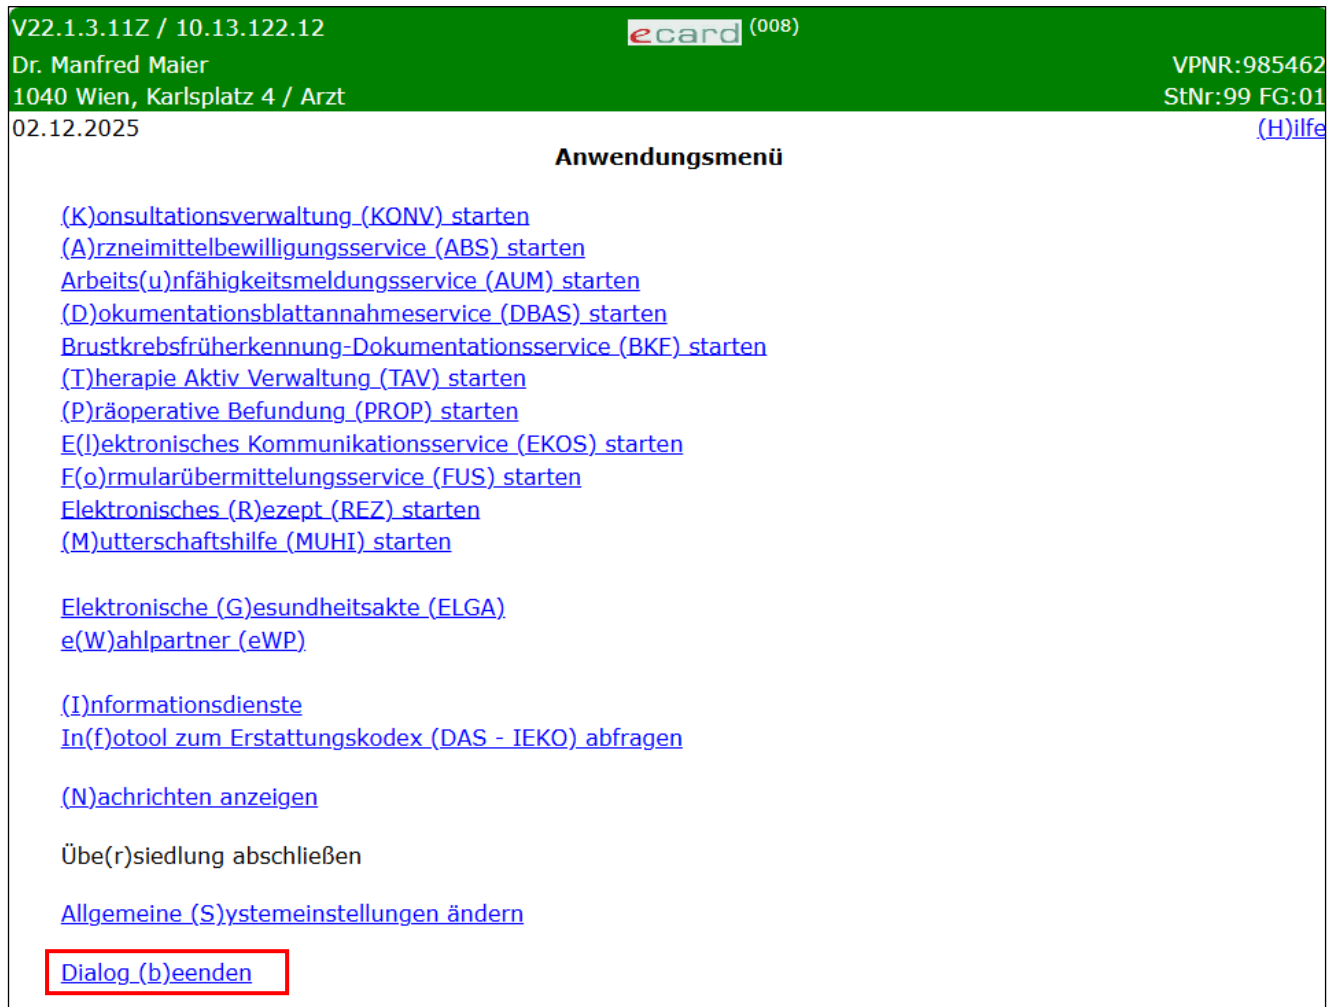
V22.1.3.11Z / 10.13.122.12
ecard (008)
Dr. Manfred Maier
VPNR:985462
1040 Wien, Karlsplatz 4 / Arzt
StNr:99 FG:01
02.12.2025
(H)ilfe
Anwendungsmenü

(K)onsultationsverwaltung (KONV) starten
(A)rzneimittelbewilligungsservice (ABS) starten
Arbeits(u)nfähigkeitsmeldungsservice (AUM) starten
(D)okumentationsblattannahmeservice (DBAS) starten
Brustkrebsfrüherkennung-Dokumentationsservice (BKF) starten
(T)herapie Aktiv Verwaltung (TAV) starten
(P)räoperative Befundung (PROP) starten
E(l)ektronisches Kommunikationsservice (EKOS) starten
F(o)rmularübermittelungsservice (FUS) starten
Elektronisches (R)ezept (REZ) starten
(M)utterschaftshilfe (MUHI) starten

Elektronische (G)esundheitsakte (ELGA)
e(W)ahlpartner (eWP)

(I)nformationsdienste
In(f)otool zum Erstattungskodex (DAS - IEKO) abfragen

(N)achrichten anzeigen

Übe(r)siedlung abschließen

Allgemeine (S)ystemeinstellungen ändern

Dialog (b)eenden